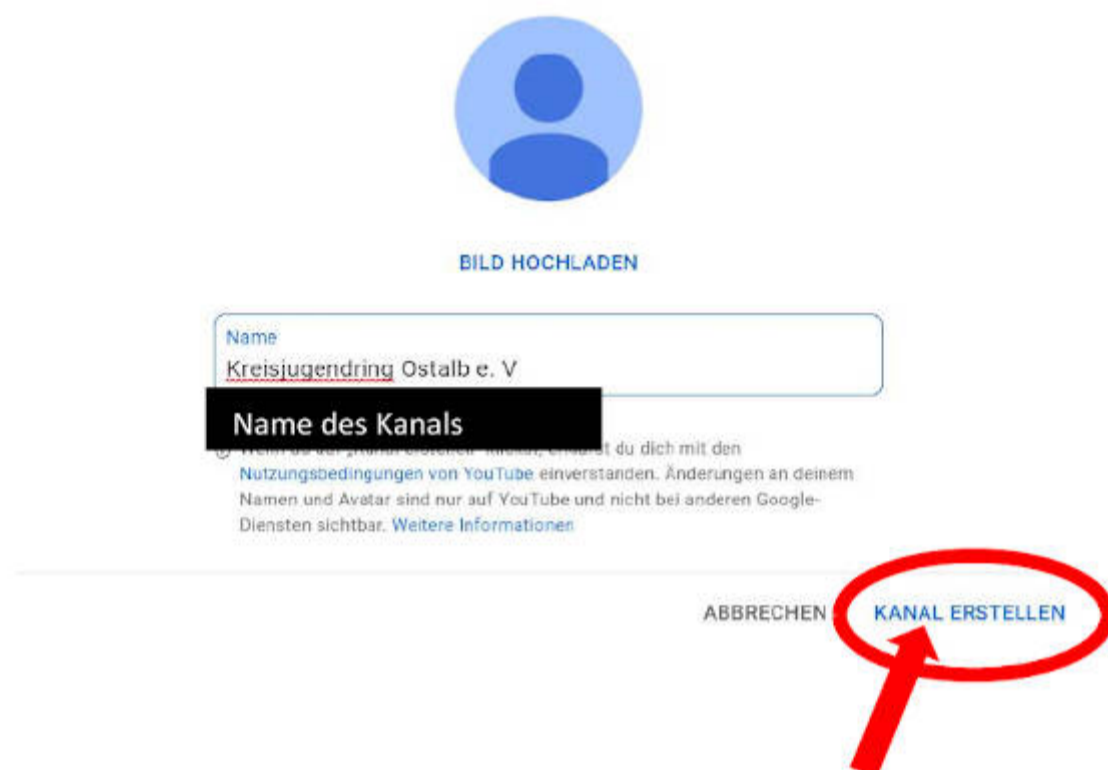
BILD HOCHLADEN

Name
Kreisjugendring Ostalb e. V

Name des Kanals

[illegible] t du dich mit den Nutzungsbedingungen von YouTube einverstanden. Änderungen an deinem Namen und Avatar sind nur auf YouTube und nicht bei anderen Google-Diensten sichtbar. Weitere Informationen

ABBRECHEN KANAL ERSTELLEN